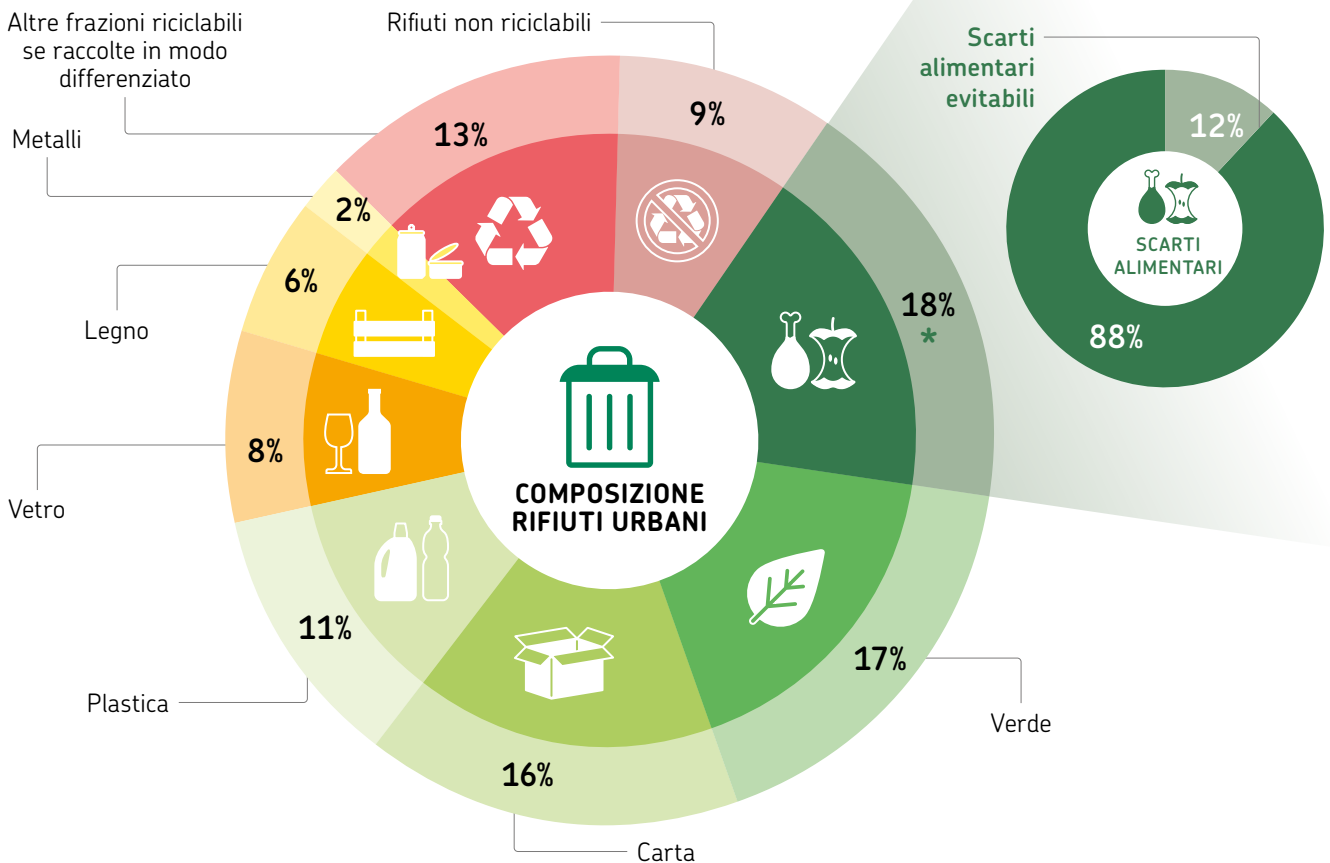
Altre frazioni riciclabili se raccolte in modo differenziato

Rifiuti non riciclabili

Scarti alimentari evitabili

12%

SCARTI ALIMENTARI

88%

Metalli

13%

9%

2%

Legno

6%

18%

*

Vetro

8%

COMPOSIZIONE RIFIUTI URBANI

11%

17%

Plastica

Verde

16%

Carta